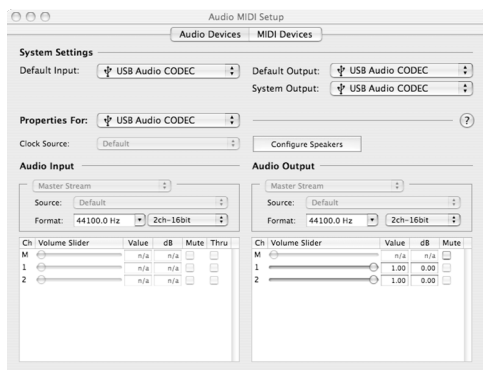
Audio MIDI Setup

Audio Devices | MIDI Devices

System Settings

Default Input: USB Audio CODEC

Default Output: USB Audio CODEC

System Output: USB Audio CODEC

Properties For: USB Audio CODEC

?

Clock Source: Default

Configure Speakers

Audio Input

Master Stream

Source: Default

Format: 44100.0 Hz | 2ch-16bit

| Ch | Volume Slider | Value | dB | Mute | Thru |
|---|---|---|---|---|---|
| M | | n/a | n/a | | |
| 1 | | n/a | n/a | | |
| 2 | | n/a | n/a | | |

Audio Output

Master Stream

Source: Default

Format: 44100.0 Hz | 2ch-16bit

| Ch | Volume Slider | Value | dB | Mute |
|---|---|---|---|---|
| M | | n/a | n/a | |
| 1 | | 1.00 | 0.00 | |
| 2 | | 1.00 | 0.00 | |